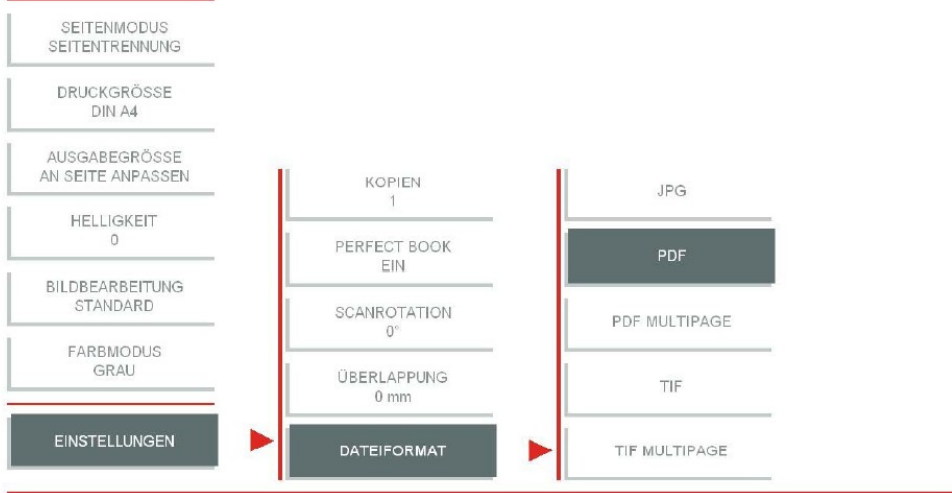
SEITENMODUS
SEITENTRENNUNG

DRUCKGRÖSSE
DIN A4

AUSGABEGRÖSSE
AN SEITE ANPASSEN

HELLIGKEIT
0

BILDBEARBEITUNG
STANDARD

FARBMODUS
GRAU

EINSTELLUNGEN

KOPIEN
1

PERFECT BOOK
EIN

SCANROTATION
0°

ÜBERLAPPUNG
0 mm

DATEIFORMAT

JPG

PDF

PDF MULTIPAGE

TIF

TIF MULTIPAGE